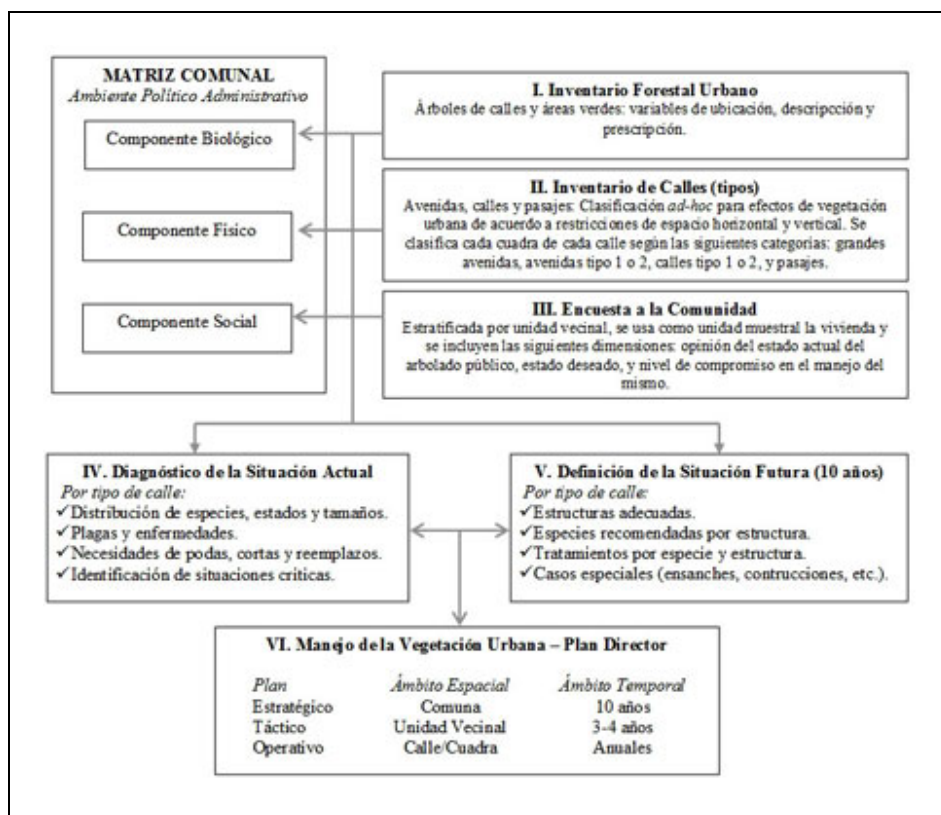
MATRIZ COMUNAL
*Ambiente Político Administrativo*

Componente Biológico

Componente Físico

Componente Social

I. Inventario Forestal Urbano
Árboles de calles y áreas verdes: variables de ubicación, descripcción y prescripción.

II. Inventario de Calles (tipos)
Avenidas, calles y pasajes: Clasificación *ad-hoc* para efectos de vegetación urbana de acuerdo a restricciones de espacio horizontal y vertical. Se clasifica cada cuadra de cada calle según las siguientes categorías: grandes avenidas, avenidas tipo 1 o 2, calles tipo 1 o 2, y pasajes.

III. Encuesta a la Comunidad
Estratificada por unidad vecinal, se usa como unidad muestral la vivienda y se incluyen las siguientes dimensiones: opinión del estado actual del arbolado público, estado deseado, y nivel de compromiso en el manejo del mismo.

IV. Diagnóstico de la Situación Actual
*Por tipo de calle:*
✓Distribución de especies, estados y tamaños.
✓Plagas y enfermedades.
✓Necesidades de podas, cortas y reemplazos.
✓Identificación de situaciones críticas.

V. Definición de la Situación Futura (10 años)
*Por tipo de calle:*
✓Estructuras adecuadas.
✓Especies recomendadas por estructura.
✓Tratamientos por especie y estructura.
✓Casos especiales (ensanches, contrucciones, etc.).

VI. Manejo de la Vegetación Urbana – Plan Director

| *Plan* | *Ámbito Espacial* | *Ámbito Temporal* |
|---|---|---|
| Estratégico | Comuna | 10 años |
| Táctico | Unidad Vecinal | 3-4 años |
| Operativo | Calle/Cuadra | Anuales |